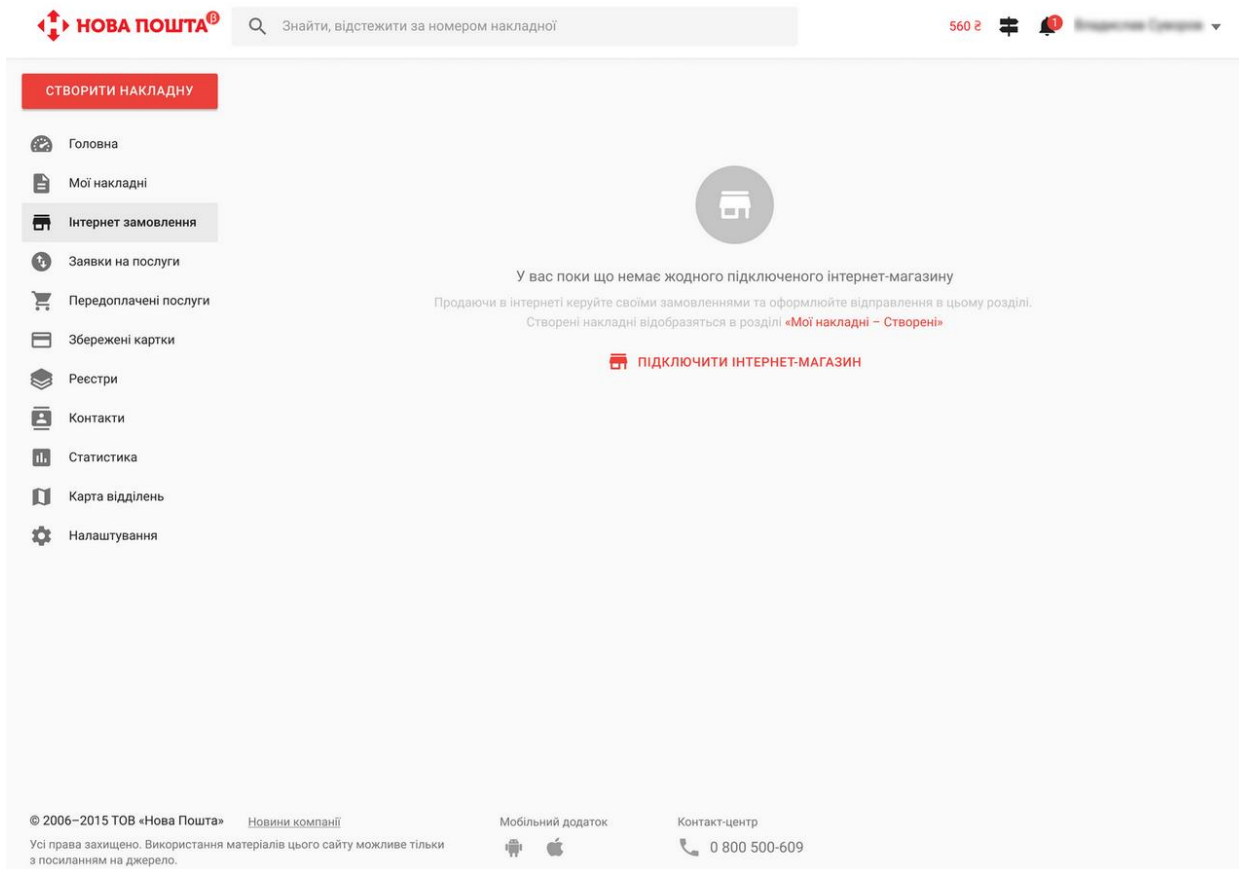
НОВА ПОШТА

Знайти, відстежити за номером накладної

560 ₴

1

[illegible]

СТВОРИТИ НАКЛАДНУ

Головна
Мої накладні
Інтернет замовлення
Заявки на послуги
Передоплачені послуги
Збережені картки
Реєстри
Контакти
Статистика
Карта відділень
Налаштування

У вас поки що немає жодного підключеного інтернет-магазину

Продаючи в інтернеті керуйте своїми замовленнями та оформлюйте відправлення в цьому розділі. Створені накладні відобразяться в розділі «Мої накладні – Створені»

ПІДКЛЮЧИТИ ІНТЕРНЕТ-МАГАЗИН

© 2006–2015 ТОВ «Нова Пошта»

Новини компанії

Усі права захищено. Використання матеріалів цього сайту можливе тільки з посиланням на джерело.

Мобільний додаток

Контакт-центр

0 800 500-609